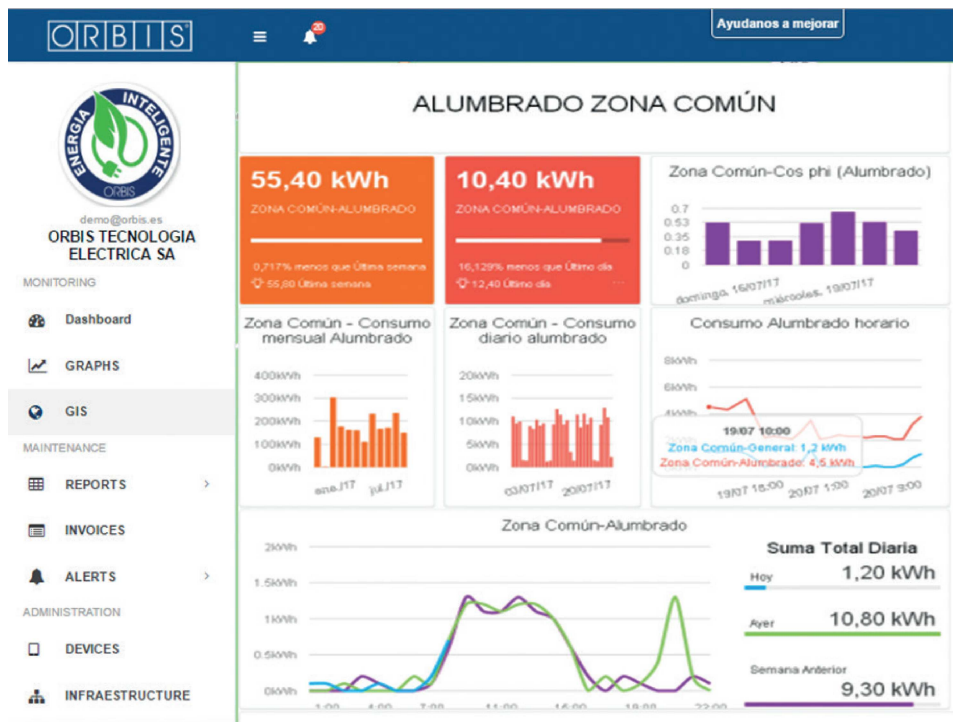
ORBIS

20

Ayudanos a mejorar

ENERGIA INTELIGENTE
ORBIS

demo@orbis.es
ORBIS TECNOLOGIA ELECTRICA SA

MONITORING

Dashboard

GRAPHS

GIS

MAINTENANCE

REPORTS

INVOICES

ALERTS

ADMINISTRATION

DEVICES

INFRAESTRUCTURE

ALUMBRADO ZONA COMÚN

55,40 kWh
ZONA COMÚN-ALUMBRADO
0,717% menos que Última semana
55,80 Última semana

10,40 kWh
ZONA COMÚN-ALUMBRADO
16,129% menos que Último día
12,40 Último día

Zona Común-Cos phi (Alumbrado)
0.7
0.53
0.35
0.18
0
domingo, 16/07/17
miércoles, 19/07/17

Zona Común - Consumo mensual Alumbrado
400kWh
300kWh
200kWh
100kWh
0kWh
ene./17
jul./17

Zona Común - Consumo diario alumbrado
20kWh
15kWh
10kWh
5kWh
0kWh
03/07/17
20/07/17

Consumo Alumbrado horario
8kWh
6kWh
4kWh
19/07 10:00
Zona Común-General: 1,2 kWh
Zona Común-Alumbrado: 4,5 kWh
19/07 18:00
20/07 1:00
20/07 9:00

Zona Común-Alumbrado
2kWh
1.5kWh
1kWh
0.5kWh
0kWh
1:00
4:00
7:00
11:00
16:00
19:00
22:00

Suma Total Diaria
Hoy
1,20 kWh
Ayer
10,80 kWh
Semana Anterior
9,30 kWh